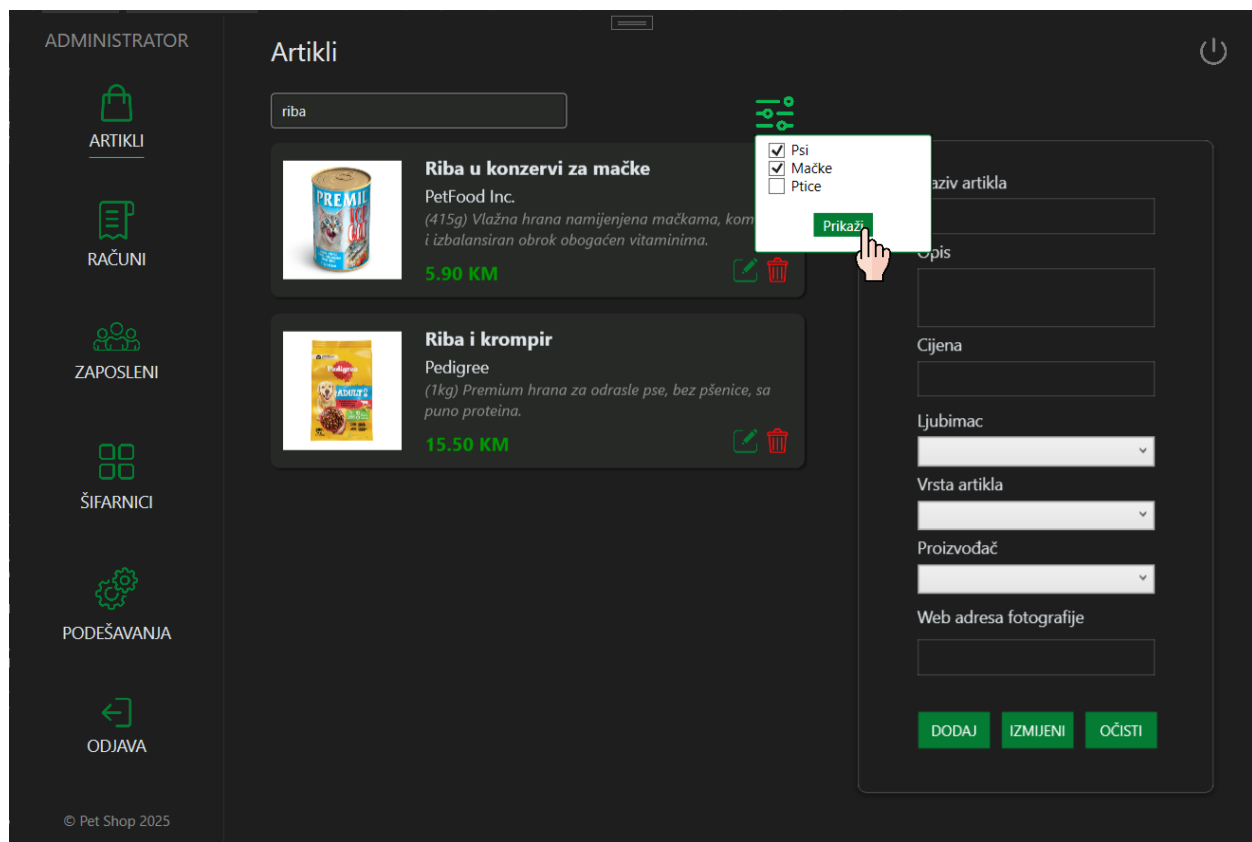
ADMINISTRATOR

ARTIKLI

RAČUNI

ZAPOSLENI

ŠIFARNICI

PODEŠAVANJA

ODJAVA

© Pet Shop 2025

Artikli

riba

Psi
Mačke
Ptice

Prikaži

Riba u konzervi za mačke
PetFood Inc.
(415g) Vlažna hrana namijenjena mačkama, kom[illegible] i izbalansiran obrok obogaćen vitaminima.
5.90 KM

Riba i krompir
Pedigree
(1kg) Premium hrana za odrasle pse, bez pšenice, sa puno proteina.
15.50 KM

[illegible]aziv artikla

Opis

Cijena

Ljubimac

Vrsta artikla

Proizvođač

Web adresa fotografije

DODAJ IZMIJENI OČISTI